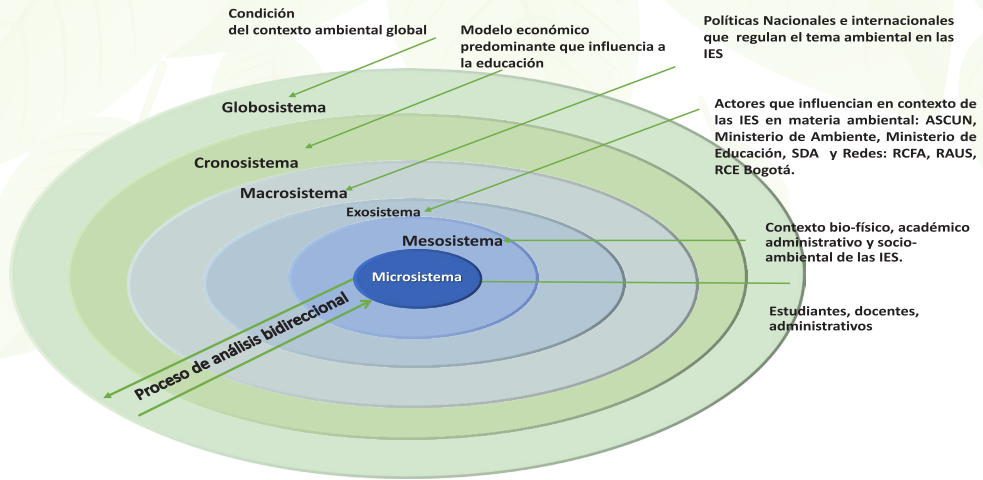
Condición
del contexto ambiental global

Modelo económico predominante que influencia a la educación

Políticas Nacionales e internacionales que regulan el tema ambiental en las IES

Actores que influencian en contexto de las IES en materia ambiental: ASCUN, Ministerio de Ambiente, Ministerio de Educación, SDA y Redes: RCFA, RAUS, RCE Bogotá.

Globosistema

Cronosistema

Macrosistema

Exosistema

Mesosistema

Microsistema

Contexto bio-físico, académico administrativo y socio-ambiental de las IES.

Estudiantes, docentes, administrativos

Proceso de análisis bidireccional